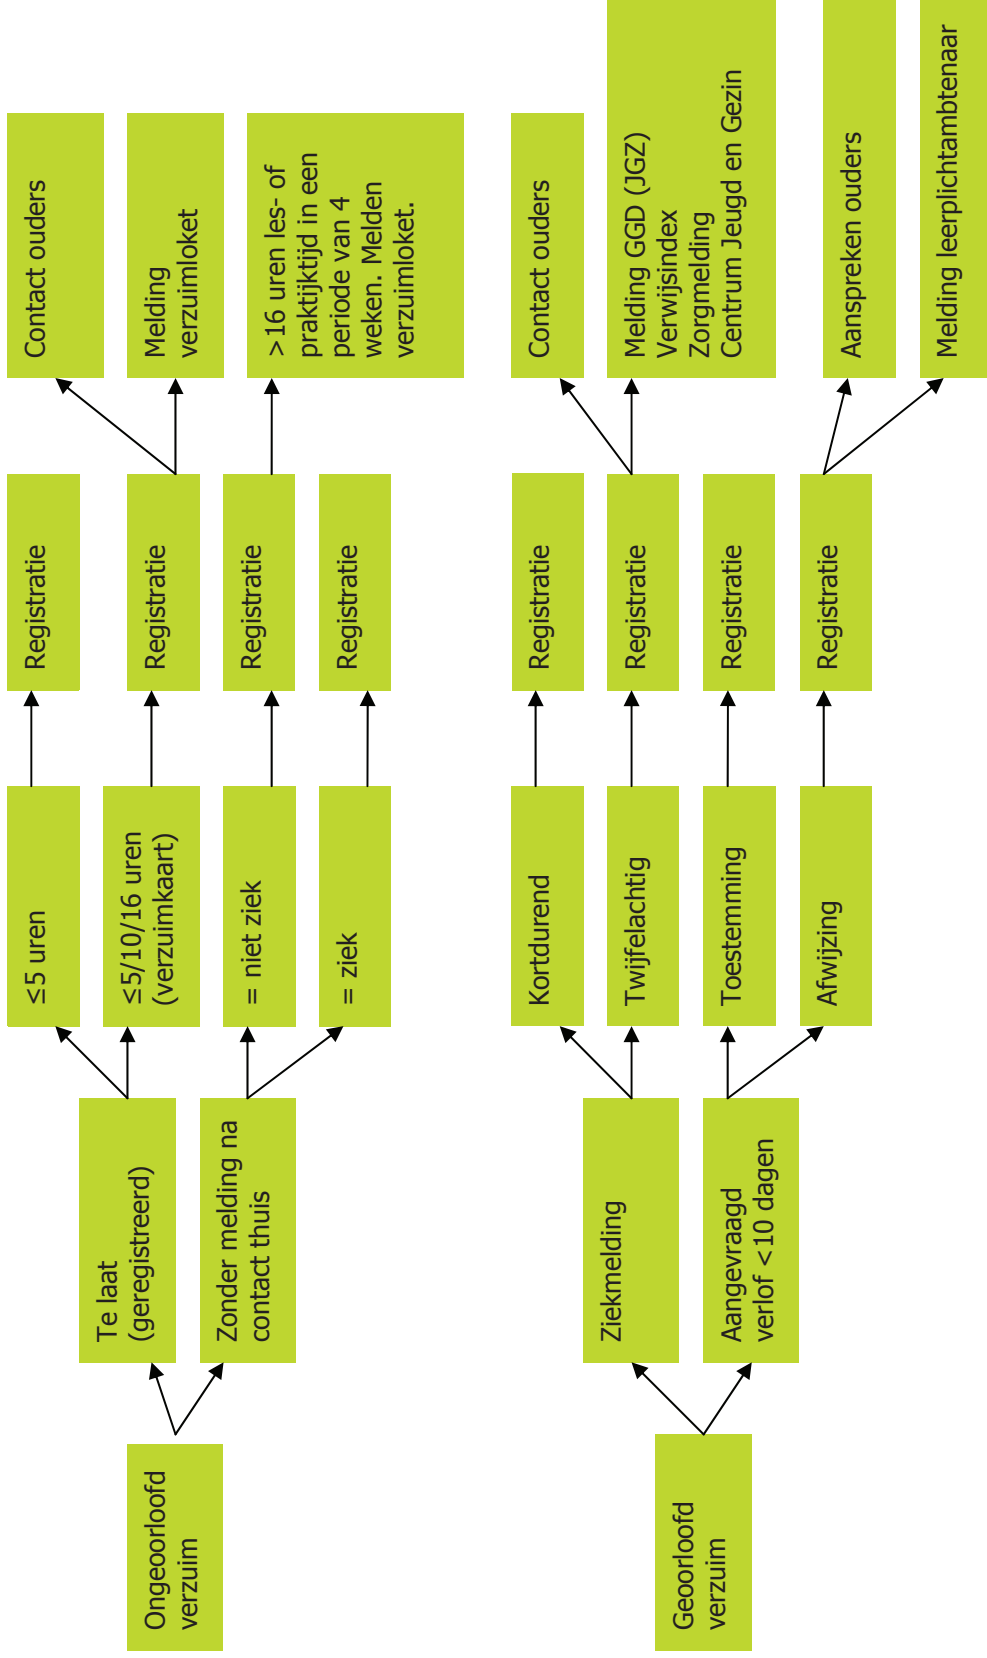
Ongeoorloofd verzuim

Te laat (geregistreerd)

Zonder melding na contact thuis

≤5 uren

≤5/10/16 uren (verzuimkaart)

= niet ziek

= ziek

Registratie

Registratie

Registratie

Registratie

Contact ouders

Melding verzuimloket

>16 uren les- of praktijktijd in een periode van 4 weken. Melden verzuimloket.

Geoorloofd verzuim

Ziekmelding

Aangevraagd verlof <10 dagen

Kortdurend

Twijfelachtig

Toestemming

Afwijzing

Registratie

Registratie

Registratie

Registratie

Contact ouders

Melding GGD (JGZ)
Verwijsindex
Zorgmelding
Centrum Jeugd en Gezin

Aanspreken ouders

Melding leerplichtambtenaar